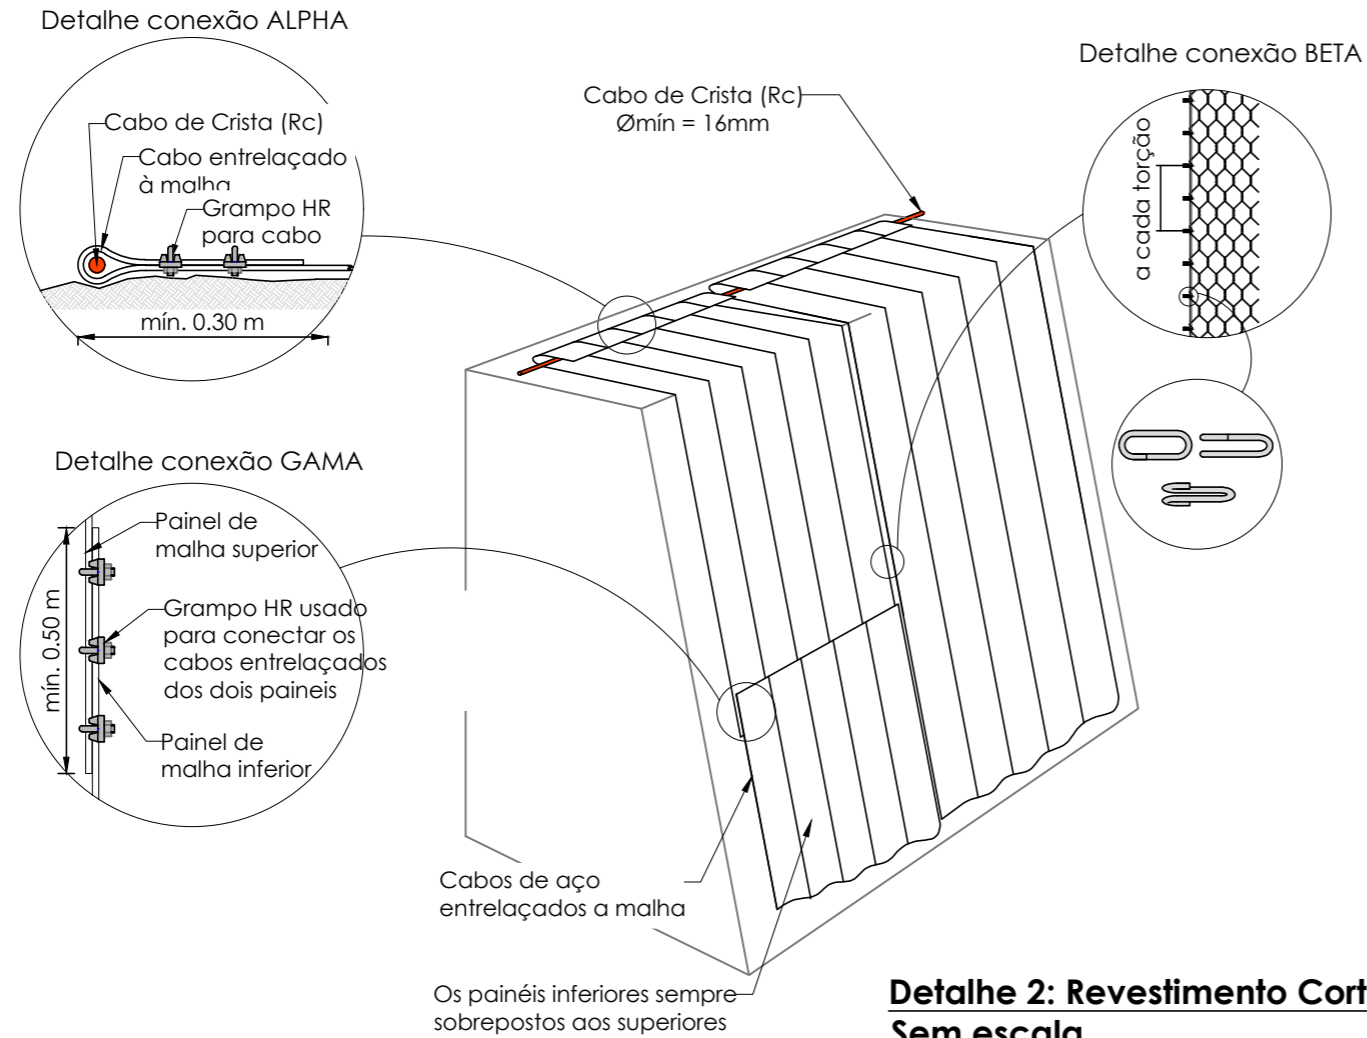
Detalhe conexão ALPHA

Cabo de Crista (Rc)
Cabo entrelaçado à malha
Grampo HR para cabo
mín. 0.30 m

Cabo de Crista (Rc)
Ømín = 16mm

Detalhe conexão BETA
a cada torção

Detalhe conexão GAMA

Painel de malha superior
Grampo HR usado para conectar os cabos entrelaçados dos dois paineis
Painel de malha inferior
mín. 0.50 m

Cabos de aço entrelaçados a malha

Os painéis inferiores sempre sobrepostos aos superiores

Detalhe 2: Revestimento Cort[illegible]
Sem escala